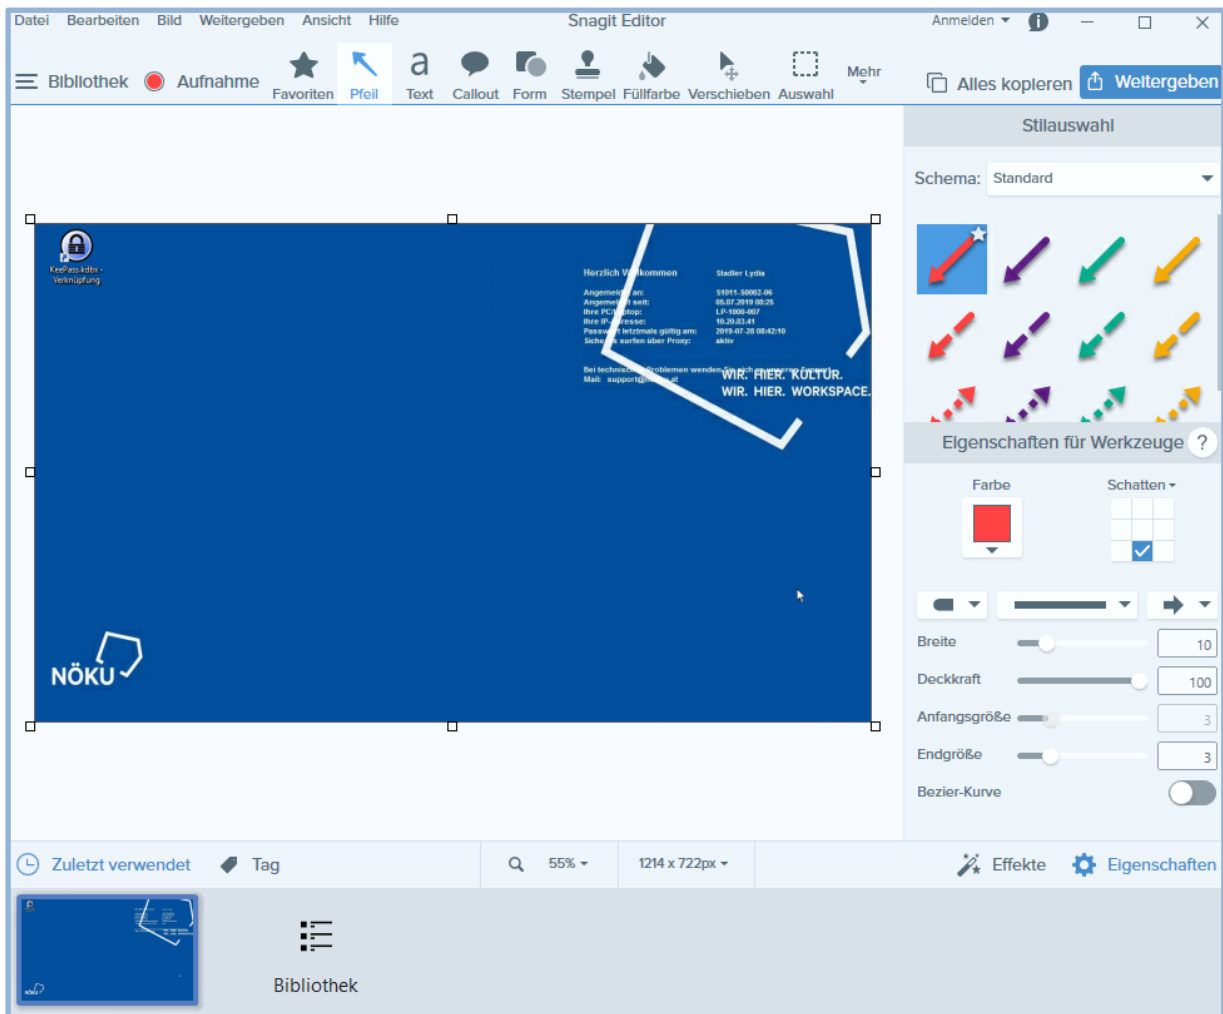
Datei Bearbeiten Bild Weitergeben Ansicht Hilfe

Snagit Editor

Anmelden

Bibliothek Aufnahme Favoriten Pfeil Text Callout Form Stempel Füllfarbe Verschieben Auswahl Mehr

Alles kopieren Weitergeben

Stilauswahl

Schema: Standard

KeePass.kdbx - Verknüpfung

Herzlich W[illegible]llkommen Stadler Lydia

Angemeld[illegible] an: S1011-S0002-06
Angemeld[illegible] seit: 05.07.2019 08:25
Ihre PC/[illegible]ptop: LP-1008-007
Ihre IP-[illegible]resse: 10.20.83.41
Passw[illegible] letztmals gültig am: 2019-07-28 08:42:10
Siche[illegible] surfen über Proxy: aktiv

Bei technisc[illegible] Problemen wenden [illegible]
Mail: support@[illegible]at

WIR. HIER. KULTUR.
WIR. HIER. WORKSPACE.

NÖKU

Eigenschaften für Werkzeuge ?

Farbe Schatten

Breite 10
Deckkraft 100
Anfangsgröße 3
Endgröße 3
Bezier-Kurve

Zuletzt verwendet Tag 55% 1214 x 722px Effekte Eigenschaften

Bibliothek